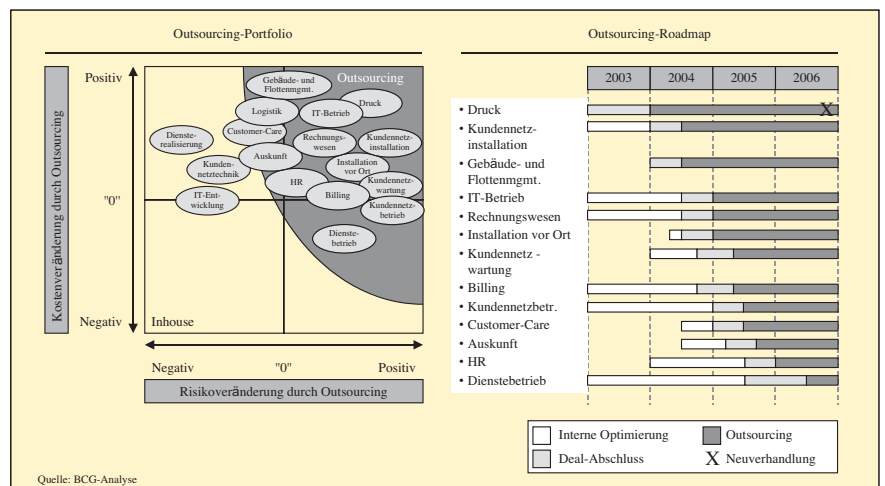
Outsourcing-Portfolio

Kostenveränderung durch Outsourcing

Positiv

"0"

Negativ

Outsourcing

Gebäude- und Flottenmgmt.

Logistik

IT-Betrieb

Druck

Dienste-realisierung

Customer-Care

Rechnungs-wesen

Kundennetz-installation

Kunden-netztechnik

Auskunft

Installation vor Ort

HR

Kundennetz-wartung

IT-Ent-wicklung

Billing

Kundennetz-betrieb

Dienste-betrieb

Inhouse

Negativ

"0"

Positiv

Risikoveränderung durch Outsourcing

Outsourcing-Roadmap

| | 2003 | 2004 | 2005 | 2006 |
|---|---|---|---|---|
| • Druck | | | | X |
| • Kundennetz-installation | | | | |
| • Gebäude- und Flottenmgmt. | | | | |
| • IT-Betrieb | | | | |
| • Rechnungswesen | | | | |
| • Installation vor Ort | | | | |
| • Kundennetz - wartung | | | | |
| • Billing | | | | |
| • Kundennetzbetr. | | | | |
| • Customer-Care | | | | |
| • Auskunft | | | | |
| • HR | | | | |
| • Dienstebetrieb | | | | |

Interne Optimierung

Outsourcing

Deal-Abschluss

X Neuverhandlung

Quelle: BCG-Analyse